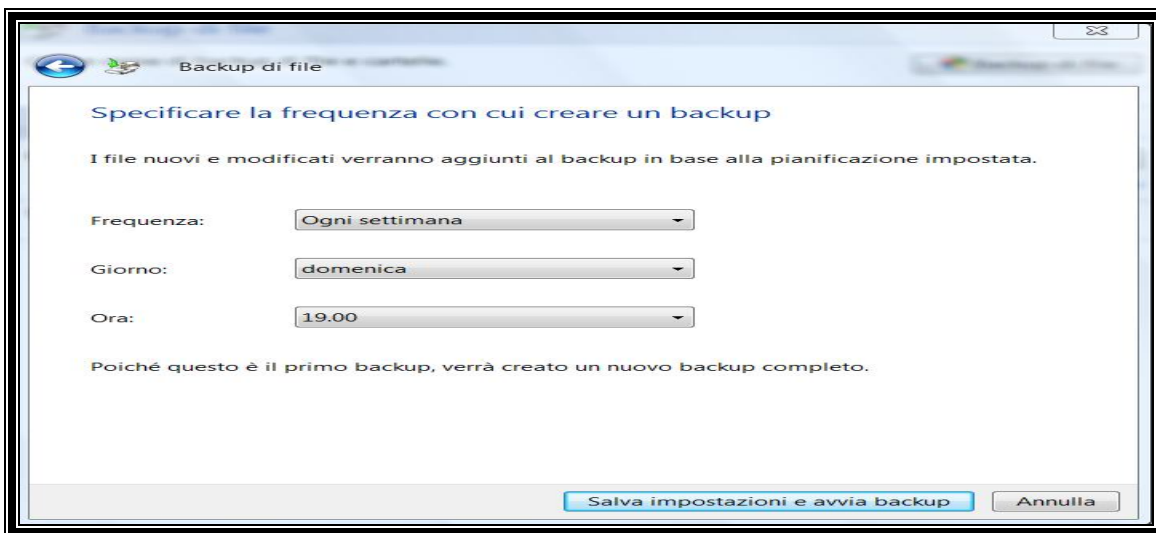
Backup di file

Specificare la frequenza con cui creare un backup

I file nuovi e modificati verranno aggiunti al backup in base alla pianificazione impostata.

Frequenza: Ogni settimana

Giorno: domenica

Ora: 19.00

Poiché questo è il primo backup, verrà creato un nuovo backup completo.

Salva impostazioni e avvia backup

Annulla